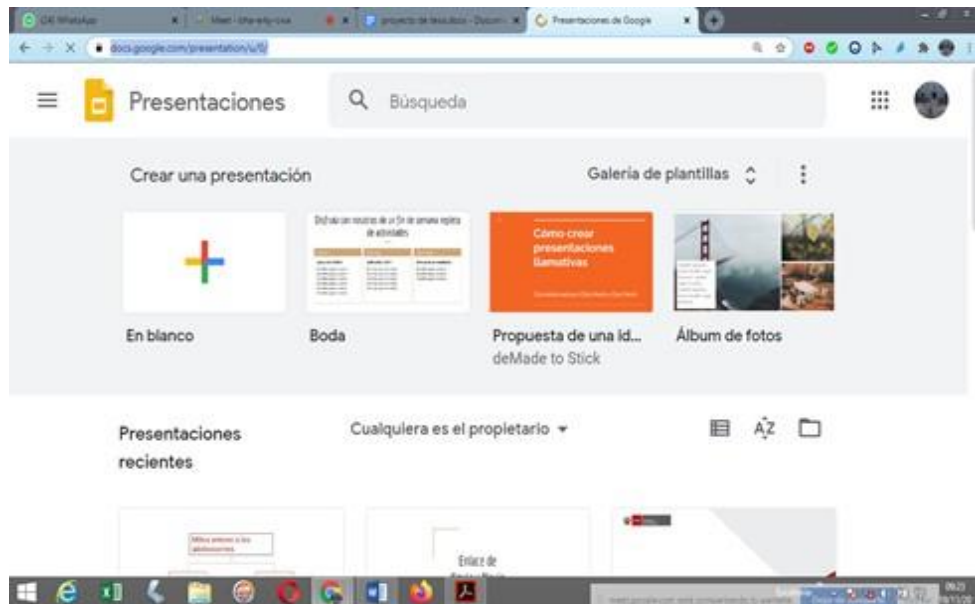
(3) WhatsApp
Meet - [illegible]
proyecto de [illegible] - Docum
Presentaciones de Google

docs.google.com/presentation/u/0/

Presentaciones

Búsqueda

Crear una presentación

Galería de plantillas

En blanco

Disfruta con nosotros de un fin de semana repleto de actividades

Boda

Cómo crear presentaciones llamativas

Propuesta de una id...
deMade to Stick

Álbum de fotos

Presentaciones recientes

Cualquiera es el propietario

Mitos previos a los adolescentes

Enlace de

09:23
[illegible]